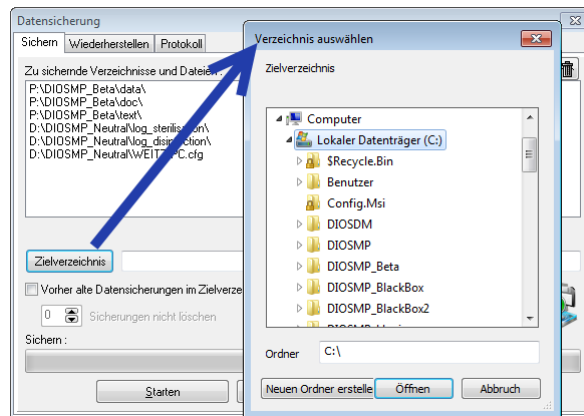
Datensicherung

Sichern | Wiederherstellen | Protokoll

Zu sichernde Verzeichnisse und Dateien :

P:\DIOSMP_Beta\data\
P:\DIOSMP_Beta\doc\
P:\DIOSMP_Beta\text\
D:\DIOSMP_Neutral\log_sterilisa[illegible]\
D:\DIOSMP_Neutral\log_disi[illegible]ction\
D:\DIOSMP_Neutral\WEIT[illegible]C.cfg

Zielverzeichnis

Vorher alte Datensicherungen im Zielverze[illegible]

0 Sicherungen nicht löschen

Sichern :

Starten

Verzeichnis auswählen

Zielverzeichnis

Computer
Lokaler Datenträger (C:)
$Recycle.Bin
Benutzer
Config.Msi
DIOSDM
DIOSMP
DIOSMP_Beta
DIOSMP_BlackBox
DIOSMP_BlackBox2
DIOSMP_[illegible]

Ordner C:\

Neuen Ordner erstelle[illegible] | Öffnen | Abbruch